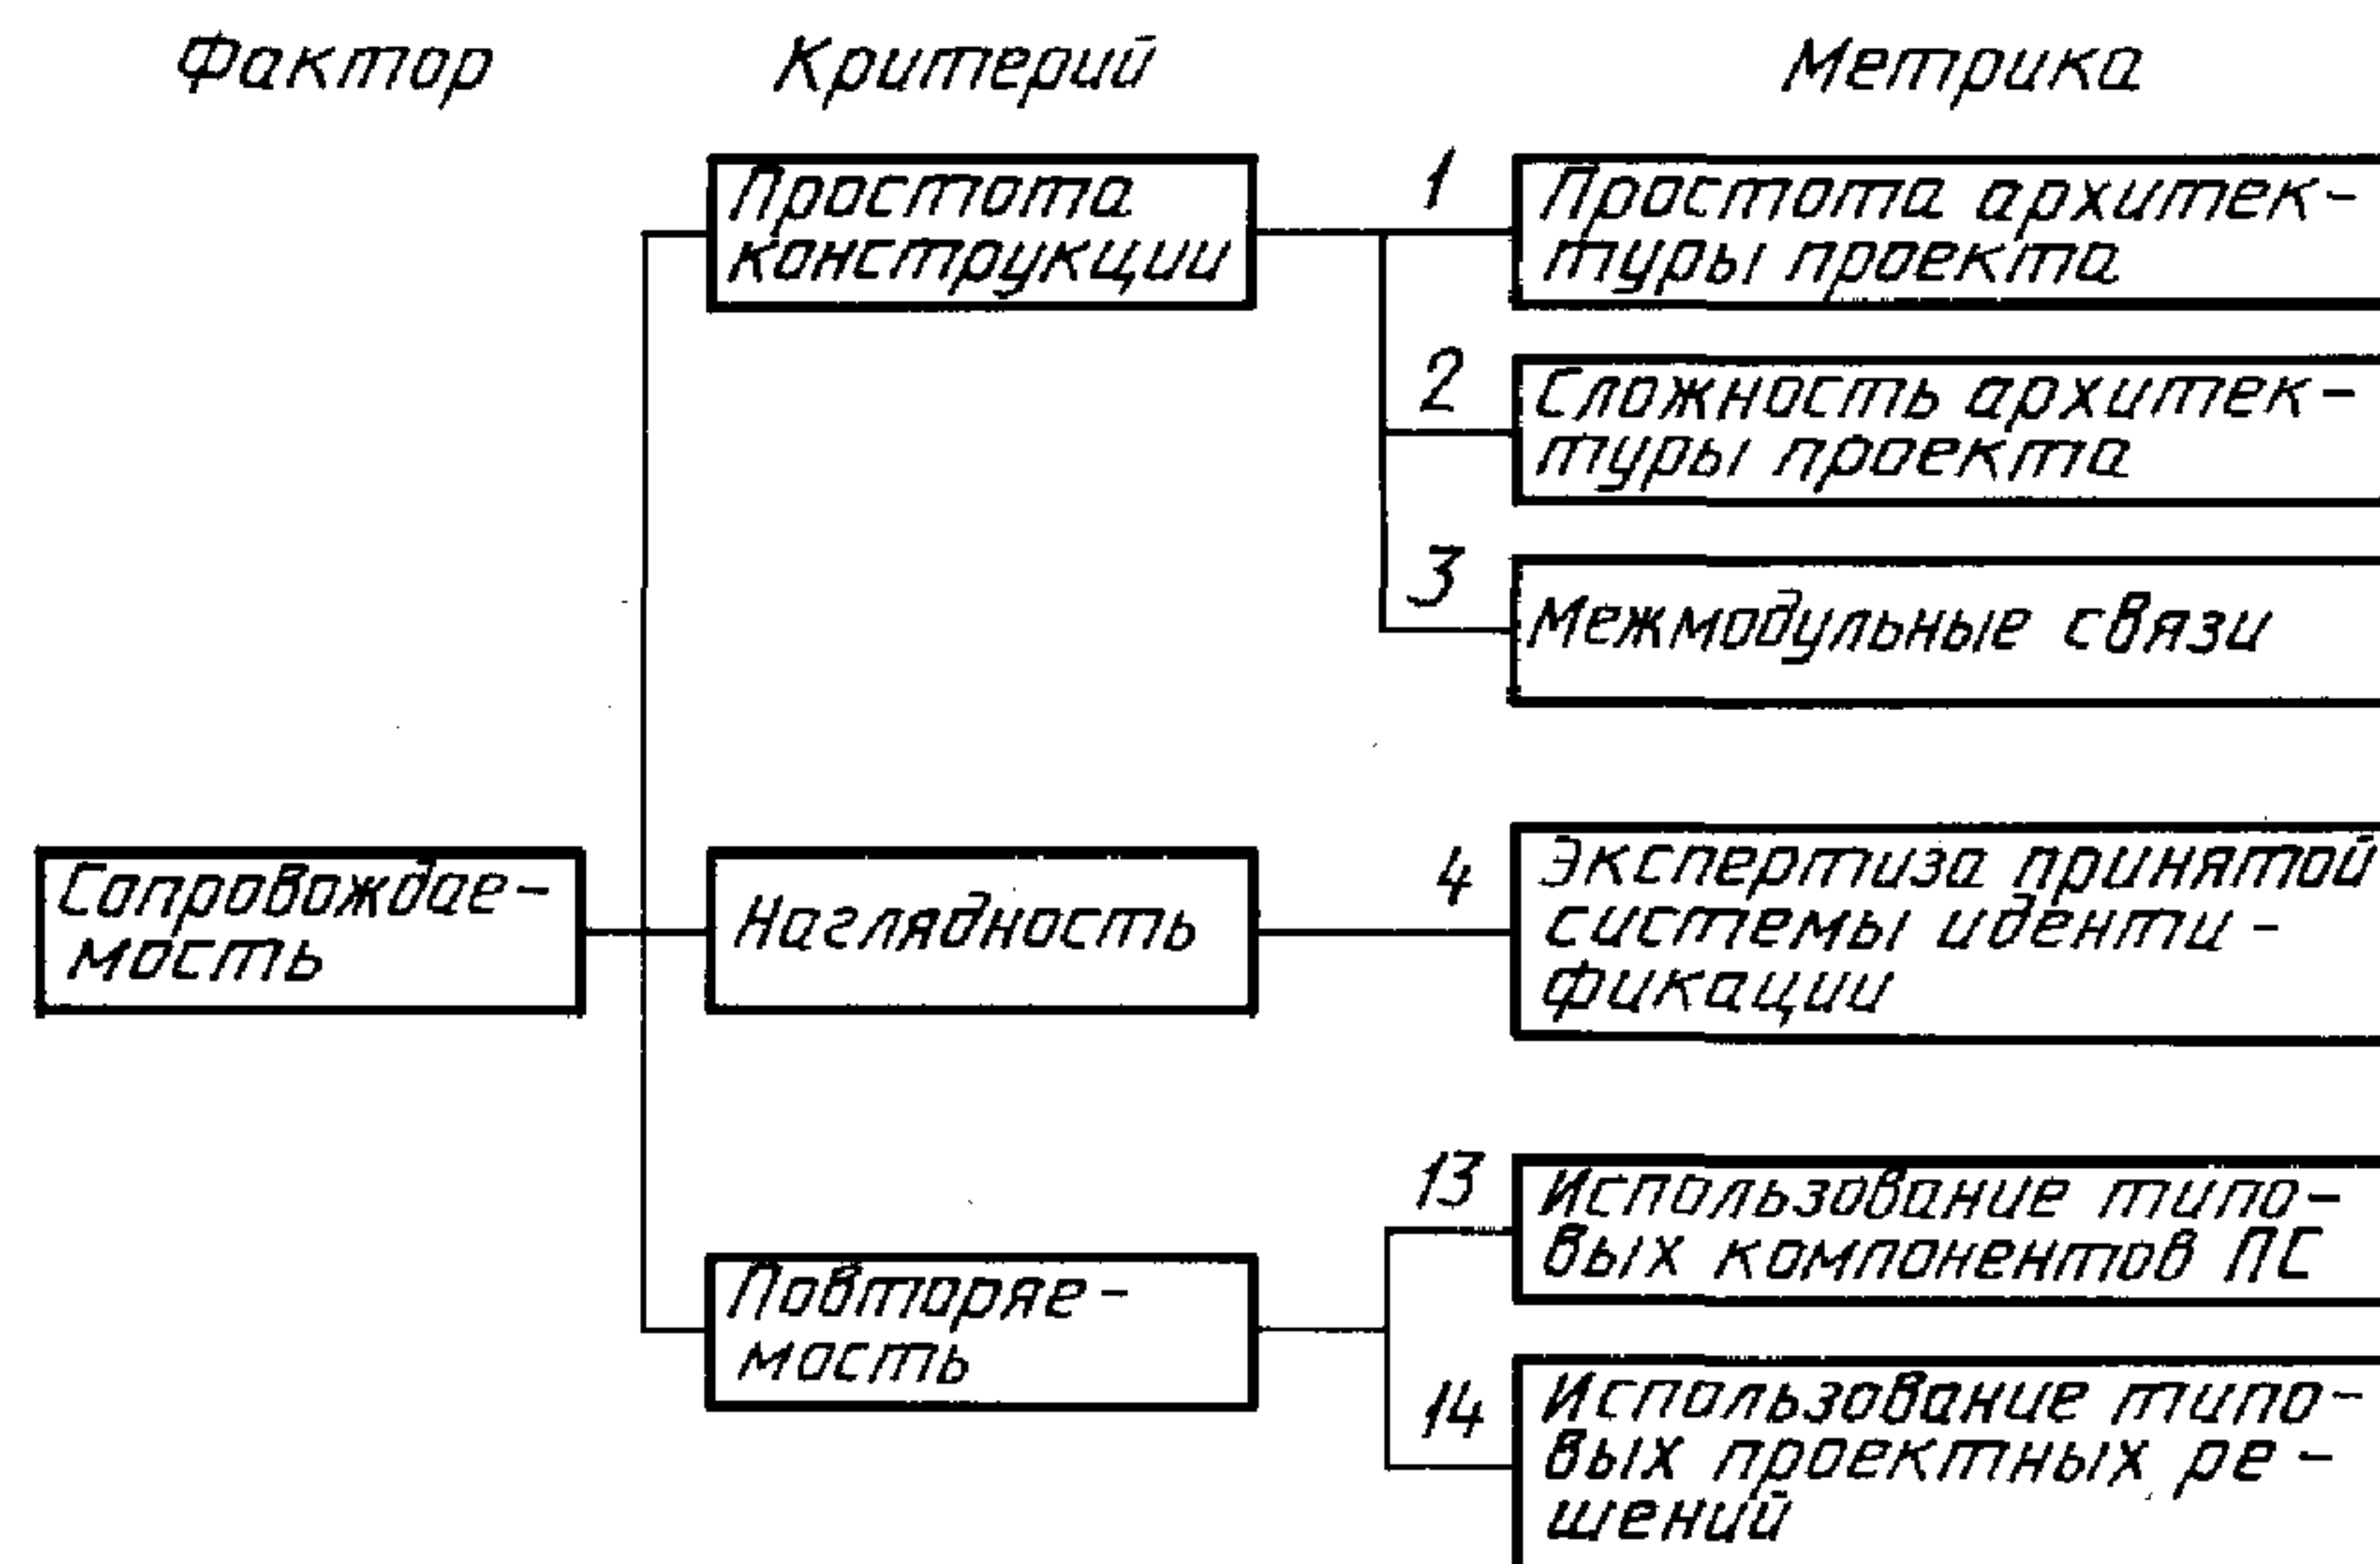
Фактор

Критерий

Метрика

Простота конструкции

1 Простота архитектуры проекта

2 Сложность архитектуры проекта

3 Межмодульные связи

Сопровождаемость

Наглядность

4 Экспертиза принятой системы идентификации

Повторяемость

13 Использование типовых компонентов ПС

14 Использование типовых проектных решений